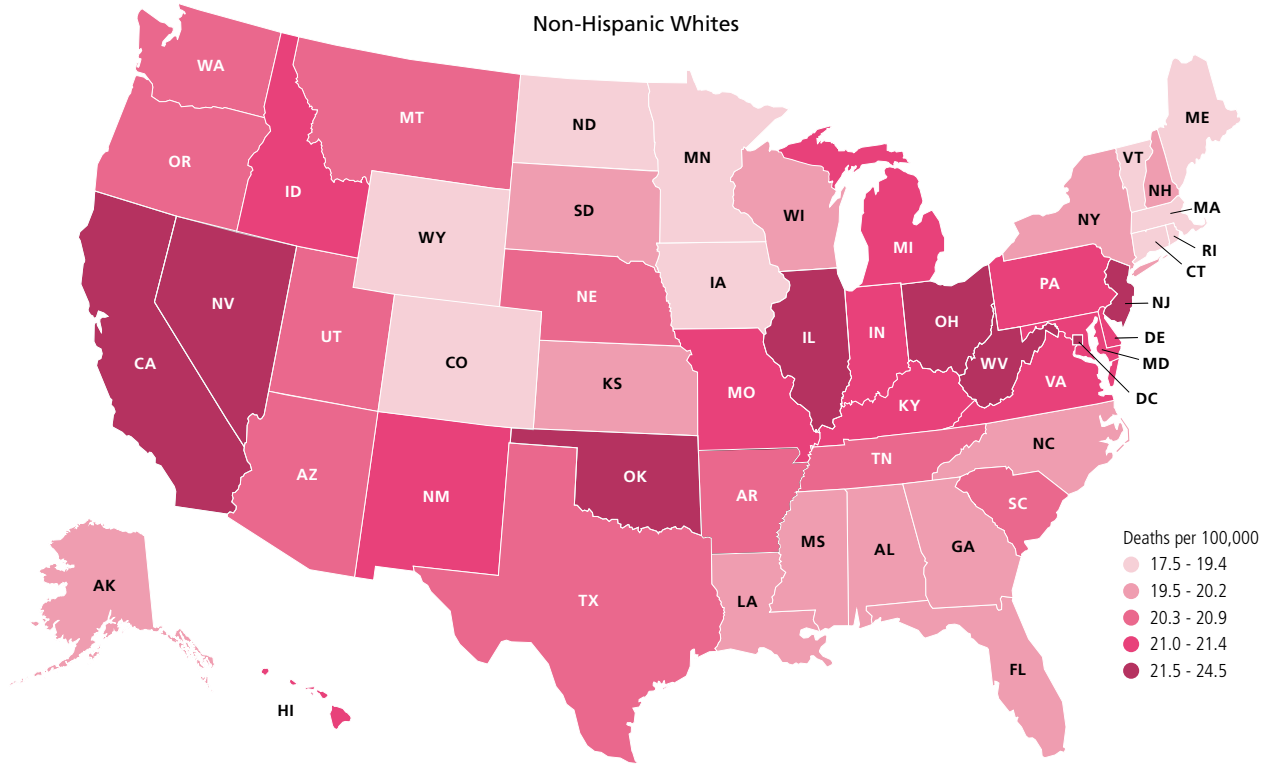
Non-Hispanic Whites

WA
MT
ND
MN
ME
OR
ID
SD
WI
VT
NH
MA
NY
WY
MI
RI
CT
IA
NV
NE
PA
NJ
UT
IL
IN
OH
DE
CO
MD
CA
WV
KS
MO
VA
DC
KY
NC
TN
AZ
NM
OK
AR
SC
MS
AL
GA
AK
TX
LA
FL
HI

Deaths per 100,000
17.5 - 19.4
19.5 - 20.2
20.3 - 20.9
21.0 - 21.4
21.5 - 24.5